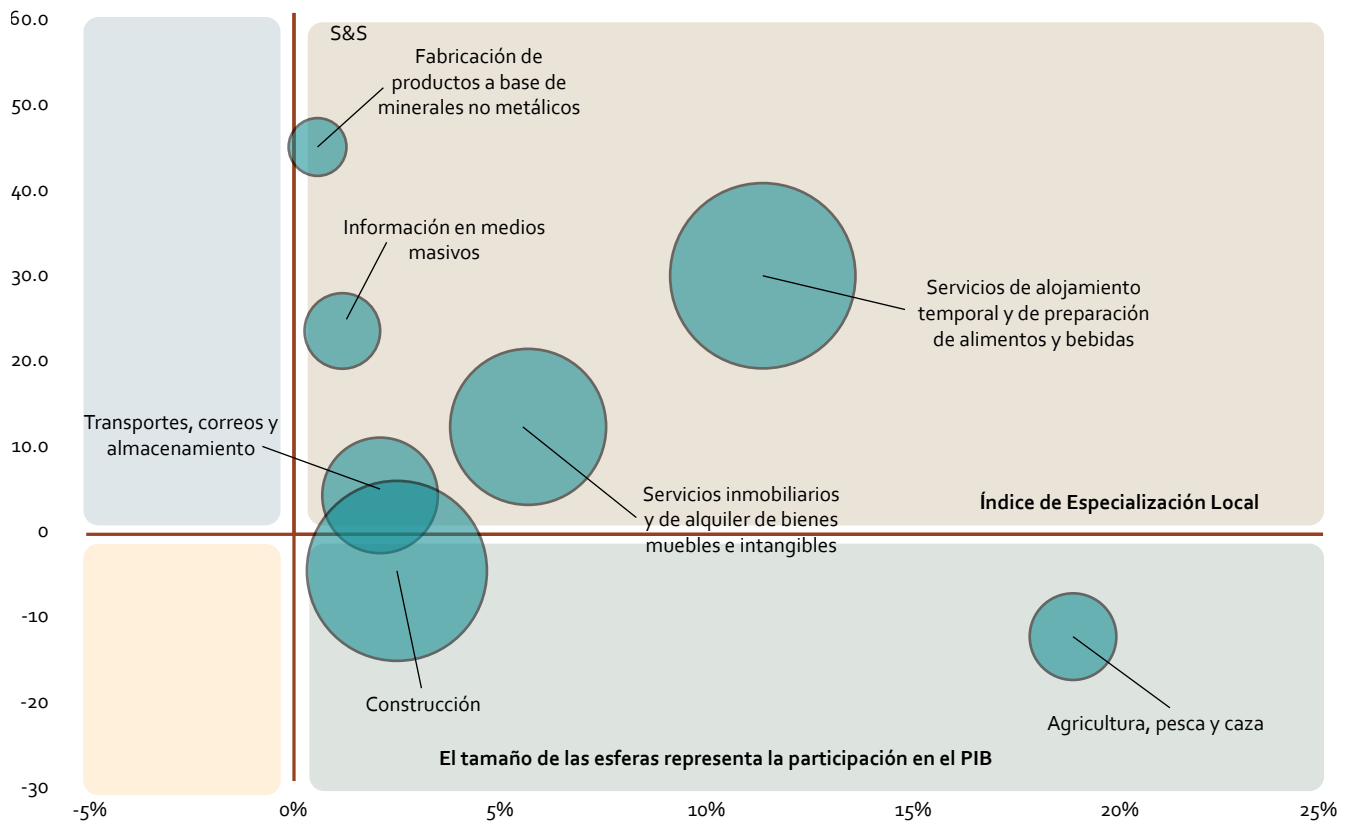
60.0
50.0
40.0
30.0
20.0
10.0
0
-10
-20
-30

S&S

Fabricación de productos a base de minerales no metálicos

Información en medios masivos

Servicios de alojamiento temporal y de preparación de alimentos y bebidas

Transportes, correos y almacenamiento

Servicios inmobiliarios y de alquiler de bienes muebles e intangibles

Índice de Especialización Local

Construcción

Agricultura, pesca y caza

El tamaño de las esferas representa la participación en el PIB

-5%
0%
5%
10%
15%
20%
25%